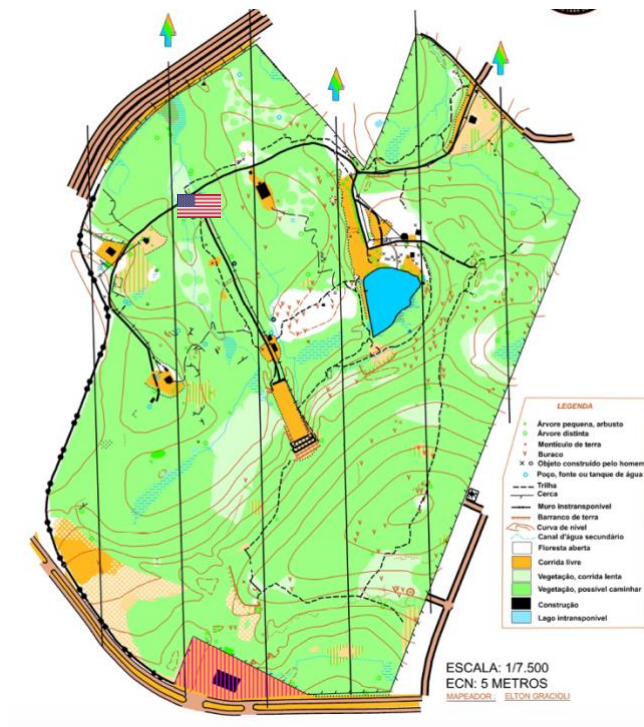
LEGENDA
Árvore pequena, arbusto
Árvore distinta
Montículo de terra
Buraco
Objeto construído pelo homem
Poço, fonte ou tanque de água
Trilha
Cerca
Muro intransponível
Barranco de terra
Curva de nível
Canal d'água secundário
Floresta aberta
Corrida livre
Vegetação, corrida lenta
Vegetação, possível caminhar
Construção
Lago intransponível

ESCALA: 1/7.500
ECN: 5 METROS
MAPEADOR : ELTON GRACIOLI